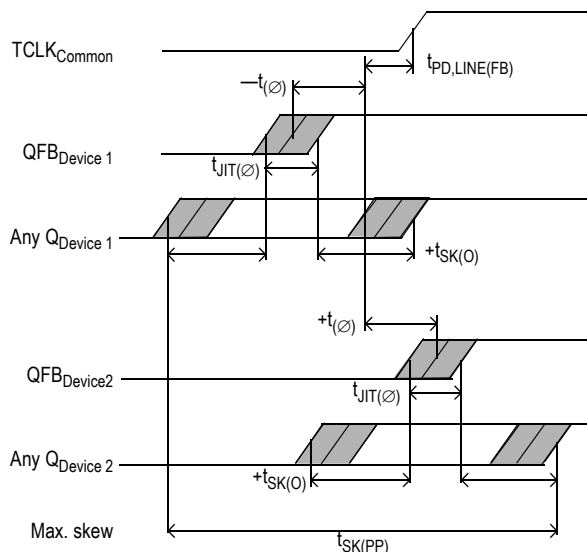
$TCLK_{Common}$

$t_{PD,LINE(FB)}$

$-t_{(\varnothing)}$

$QFB_{Device 1}$

$t_{JIT(\varnothing)}$

Any $Q_{Device 1}$

$+t_{SK(O)}$

$+t_{(\varnothing)}$

$QFB_{Device2}$

$t_{JIT(\varnothing)}$

Any $Q_{Device 2}$

$+t_{SK(O)}$

Max. skew

$t_{SK(PP)}$